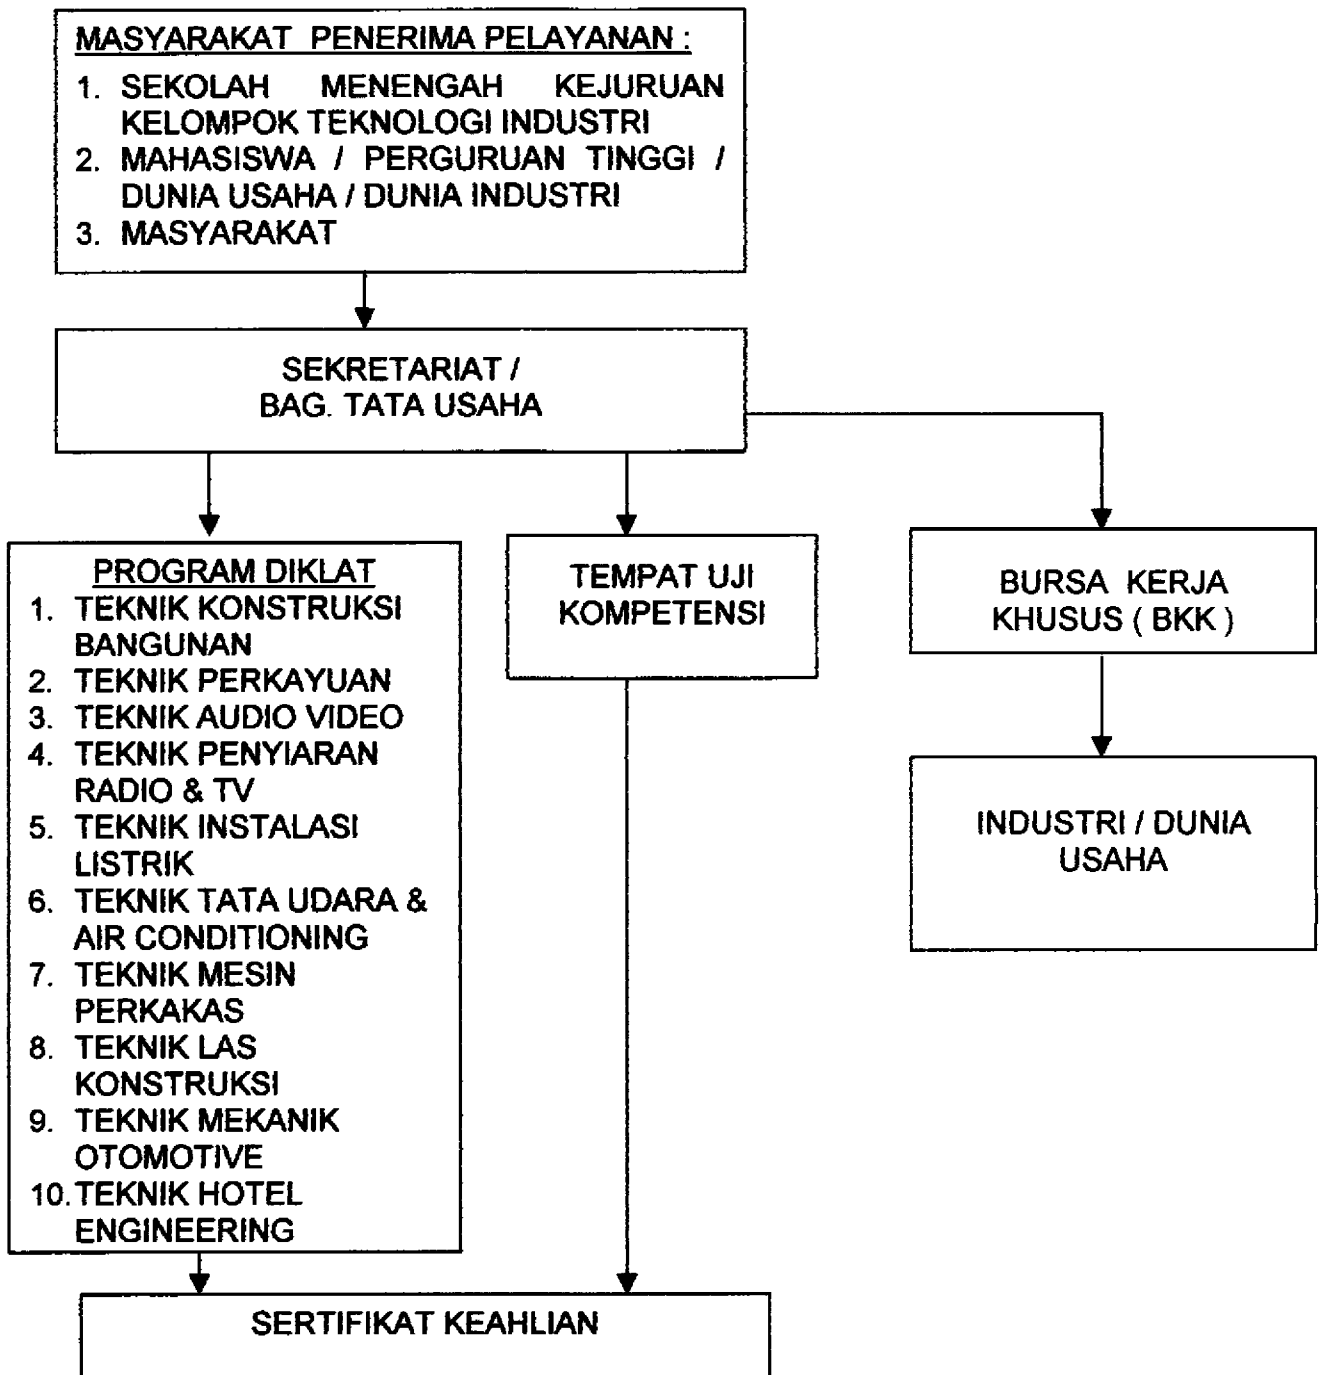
MASYARAKAT PENERIMA PELAYANAN :

1. SEKOLAH MENENGAH KEJURUAN KELOMPOK TEKNOLOGI INDUSTRI
2. MAHASISWA / PERGURUAN TINGGI / DUNIA USAHA / DUNIA INDUSTRI
3. MASYARAKAT

SEKRETARIAT / BAG. TATA USAHA

PROGRAM DIKLAT

1. TEKNIK KONSTRUKSI BANGUNAN
2. TEKNIK PERKAYUAN
3. TEKNIK AUDIO VIDEO
4. TEKNIK PENYIARAN RADIO & TV
5. TEKNIK INSTALASI LISTRIK
6. TEKNIK TATA UDARA & AIR CONDITIONING
7. TEKNIK MESIN PERKAKAS
8. TEKNIK LAS KONSTRUKSI
9. TEKNIK MEKANIK OTOMOTIVE
10. TEKNIK HOTEL ENGINEERING

TEMPAT UJI KOMPETENSI

BURSA KERJA KHUSUS ( BKK )

INDUSTRI / DUNIA USAHA

SERTIFIKAT KEAHLIAN